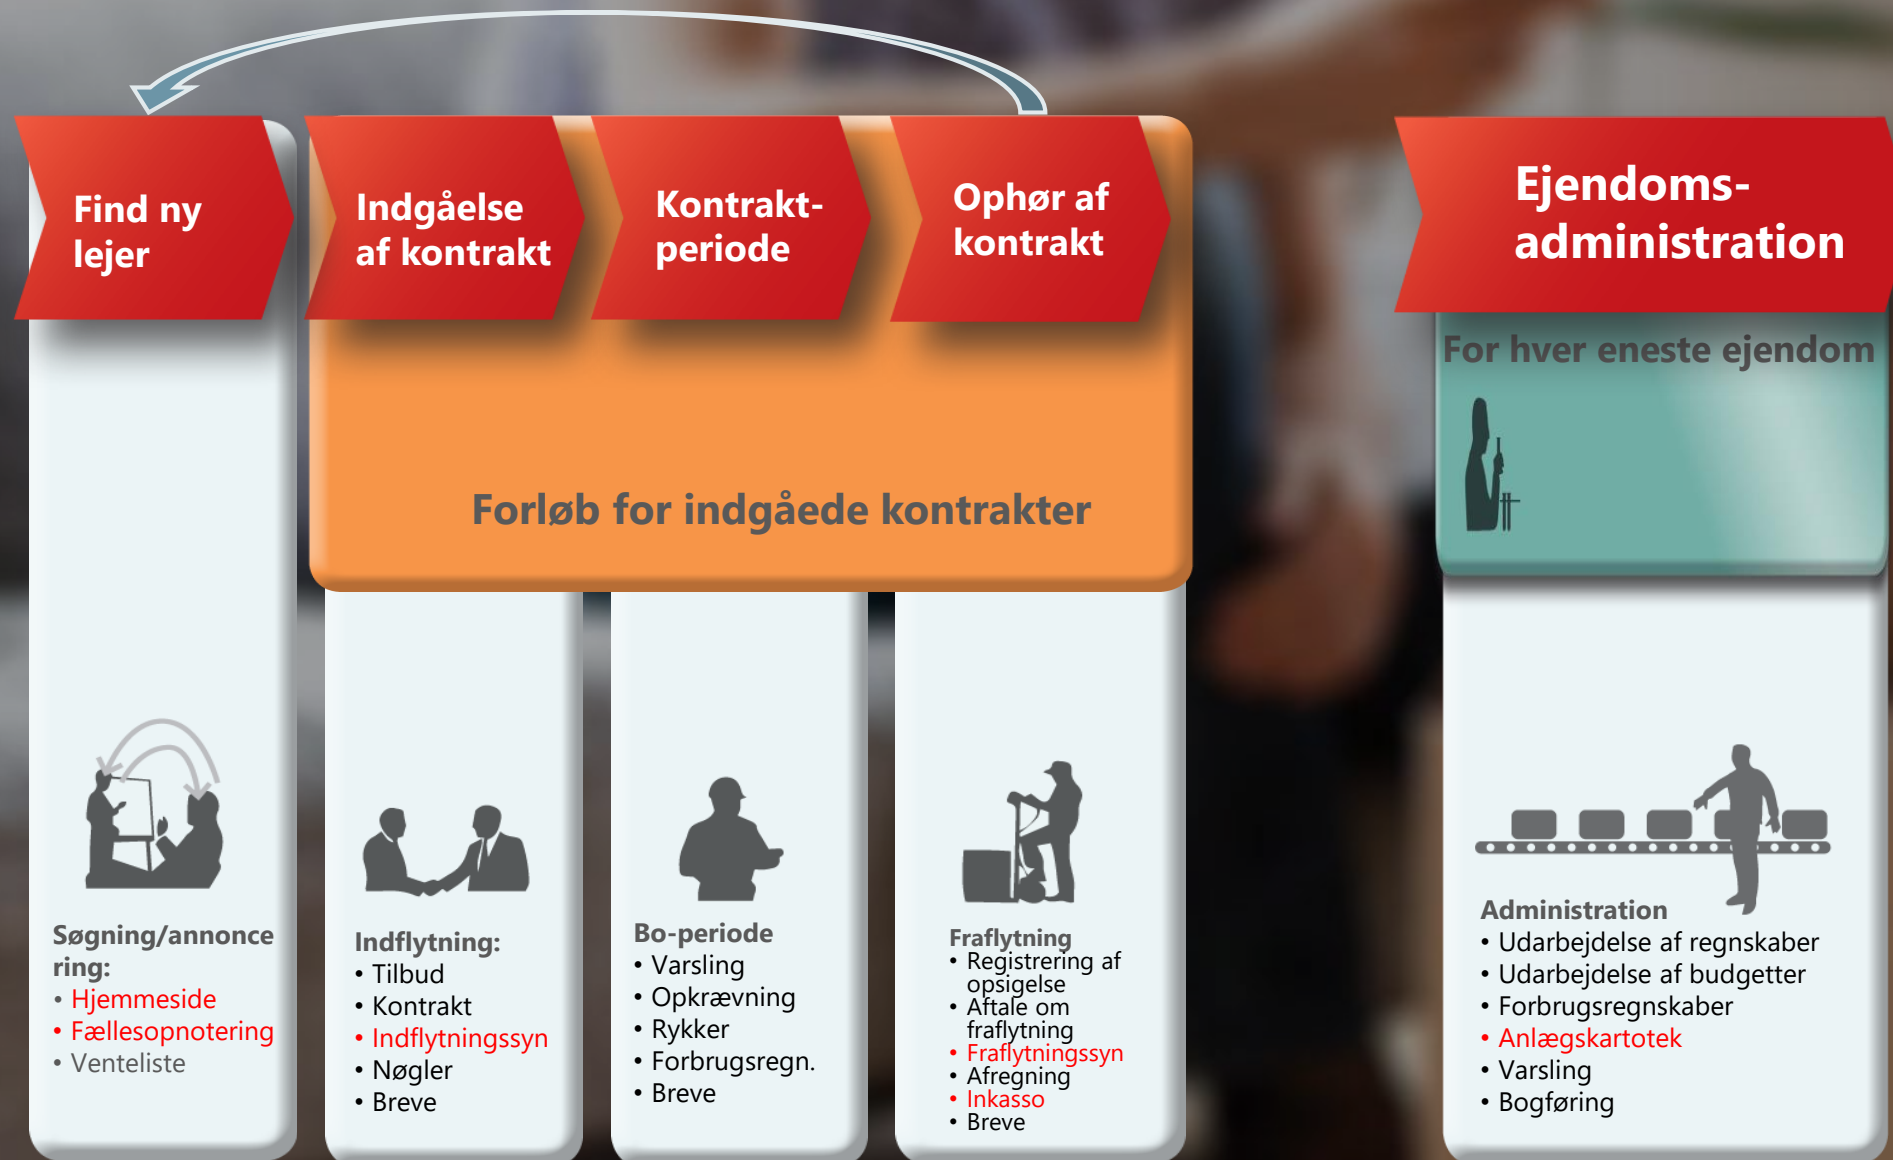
Find ny lejer

Indgåelse af kontrakt

Kontrakt-periode

Ophør af kontrakt

Ejendoms-administration

For hver eneste ejendom

Forløb for indgåede kontrakter

Søgning/annoncering:
• Hjemmeside
• Fællesopnotering
• Venteliste

Indflytning:
• Tilbud
• Kontrakt
• Indflytningssyn
• Nøgler
• Breve

Bo-periode
• Varsling
• Opkrævning
• Rykker
• Forbrugsregn.
• Breve

Fraflytning
• Registrering af opsigelse
• Aftale om fraflytning
• Fraflytningssyn
• Afregning
• Inkasso
• Breve

Administration
• Udarbejdelse af regnskaber
• Udarbejdelse af budgetter
• Forbrugsregnskaber
• Anlægskartotek
• Varsling
• Bogføring